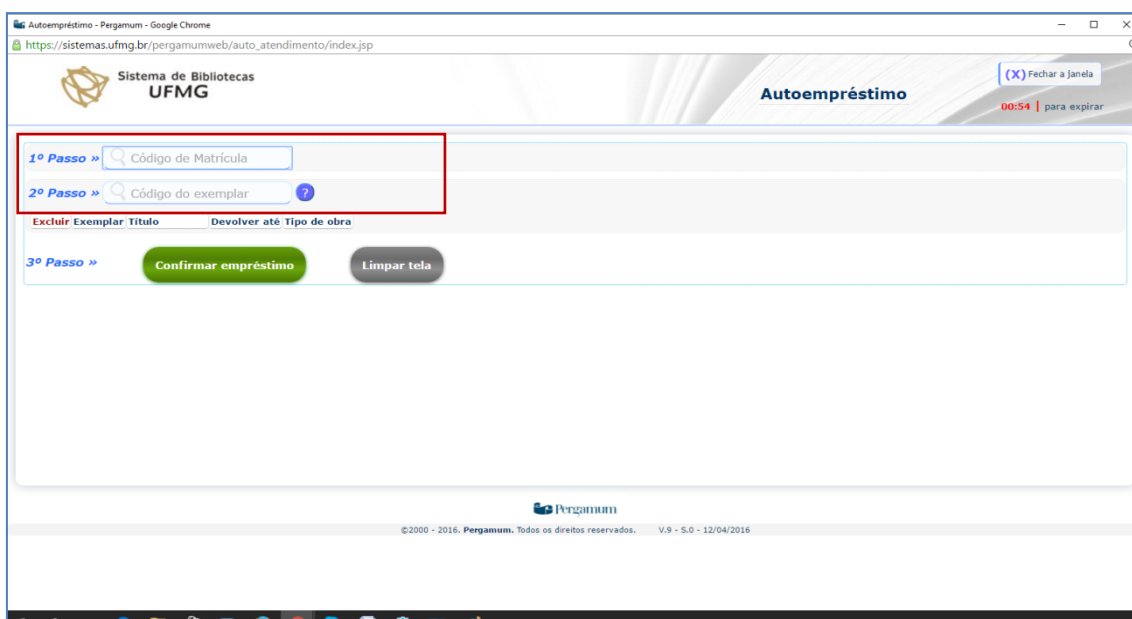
Autoempréstimo - Pergamum - Google Chrome

https://sistemas.ufmg.br/pergamumweb/auto_atendimento/index.jsp

Sistema de Bibliotecas
UFMG

Autoempréstimo

(X) Fechar a Janela

00:54 | para expirar

1º Passo » Código de Matrícula

2º Passo » Código do exemplar ?

| Excluir | Exemplar | Título | Devolver até | Tipo de obra |
|---|---|---|---|---|

3º Passo » Confirmar empréstimo Limpar tela

Pergamum

©2000 - 2016. Pergamum. Todos os direitos reservados. V.9 - S.0 - 12/04/2016